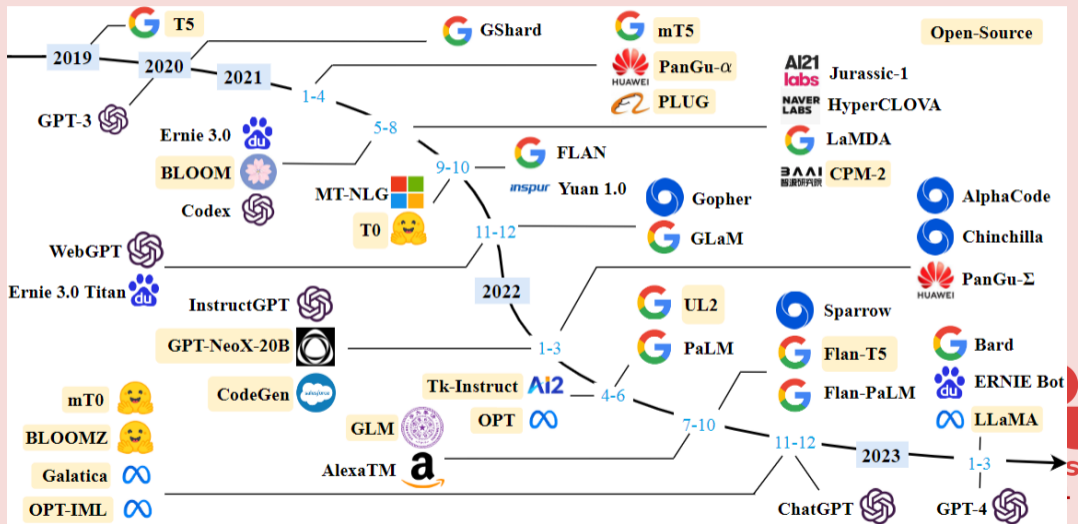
T5
GShard
mT5
Open-Source
2019
2020
2021
PanGu-$\alpha$
HUAWEI
AI21 labs
Jurassic-1
GPT-3
1-4
PLUG
NAVER LABS
HyperCLOVA
Ernie 3.0
5-8
LaMDA
BLOOM
9-10
FLAN
CPM-2
MT-NLG
inspur
Yuan 1.0
Codex
Gopher
AlphaCode
T0
11-12
WebGPT
GLaM
Chinchilla
Ernie 3.0 Titan
2022
PanGu-Σ
HUAWEI
InstructGPT
UL2
Sparrow
GPT-NeoX-20B
1-3
PaLM
Flan-T5
Bard
CodeGen
Tk-Instruct
ERNIE Bot
mT0
4-6
Flan-PaLM
OPT
LLaMA
BLOOMZ
GLM
7-10
11-12
2023
Galatica
AlexaTM
1-3
OPT-IML
ChatGPT
GPT-4